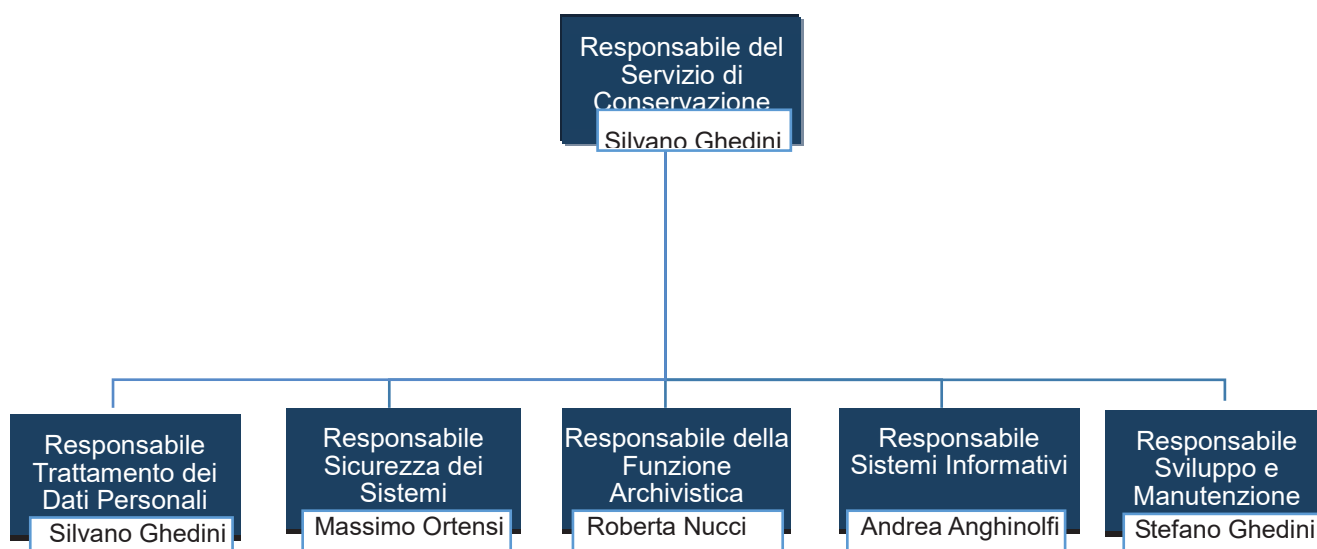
Responsabile del Servizio di Conservazione
Silvano Ghedini

Responsabile Trattamento dei Dati Personali
Silvano Ghedini

Responsabile Sicurezza dei Sistemi
Massimo Ortensi

Responsabile della Funzione Archivistica
Roberta Nucci

Responsabile Sistemi Informativi
Andrea Anghinolfi

Responsabile Sviluppo e Manutenzione
Stefano Ghedini